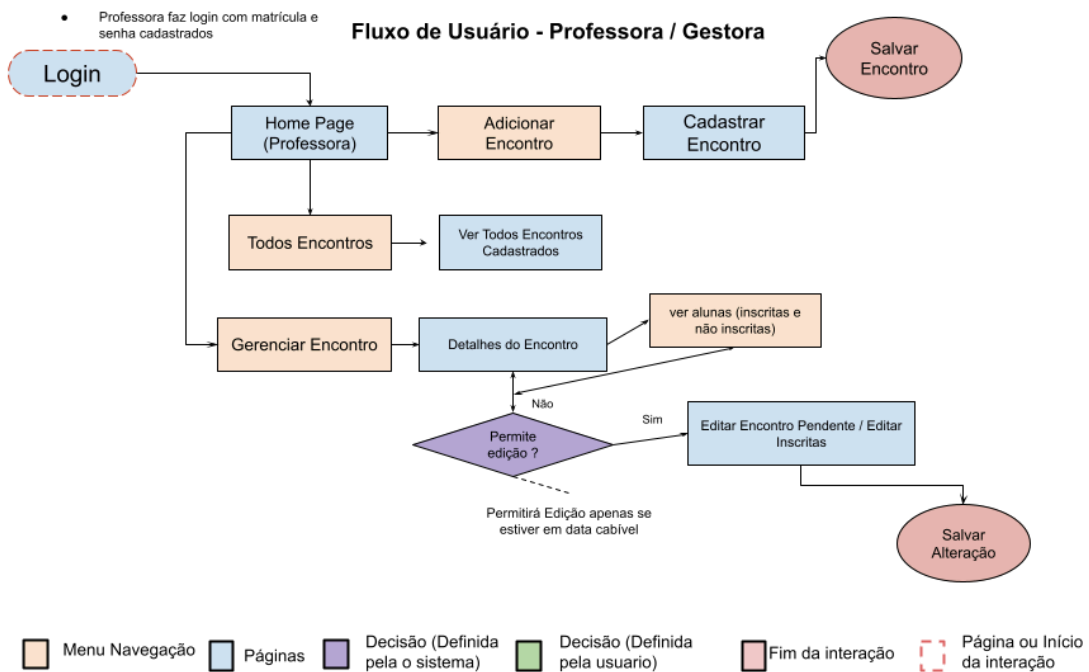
• Professora faz login com matrícula e senha cadastrados

Fluxo de Usuário - Professora / Gestora

Login

Home Page (Professora)

Adicionar Encontro

Cadastrar Encontro

Salvar Encontro

Todos Encontros

Ver Todos Encontros Cadastrados

Gerenciar Encontro

Detalhes do Encontro

ver alunas (inscritas e não inscritas)

Não

Permite edição ?

Sim

Editar Encontro Pendente / Editar Inscritas

Permitirá Edição apenas se estiver em data cabível

Salvar Alteração

Menu Navegação

Páginas

Decisão (Definida pela o sistema)

Decisão (Definida pela usuario)

Fim da interação

Página ou Início da interação